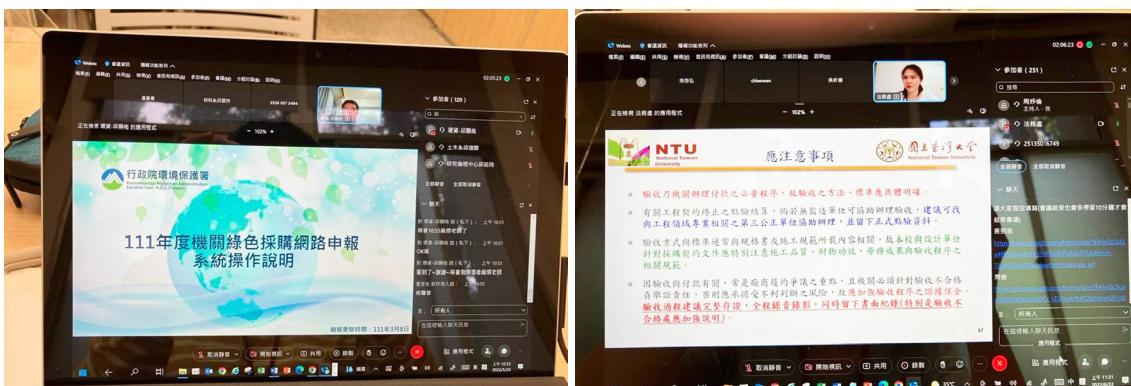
Webex 會議資訊 隱藏功能表列

02:05:23

正在檢視 環資-邱顯堯 的應用程式

102%

參加者（120）

環資-邱顯堯

土木系胡德豪

研究發展中心邱政展

全部靜音 全部取消靜音

行政院環境保護署
Environmental Protection Administration Executive Yuan, R.O.C. (Taiwan)

111年度機關綠色採購網路申報系統操作說明

簡報更新時間：111年3月8日

聊天

傳送至：所有人

在這裡輸入聊天訊息

取消靜音 開始視訊 共用 錄製

應用程式

Webex 會議資訊 隱藏功能表列

02:06:23

正在檢視 法務處 的應用程式

102%

參加者（251）

搜尋

周秀儀

法務處

251350 6749

全部靜音 全部取消靜音

NTU National Taiwan University

應注意事項

國立臺灣大學 National Taiwan University

驗收乃機關辦理付款之必要程序，故驗收之方法，標準應具體明確。

有關工程契約終止之點驗結算，倘若無監造單位可協助辦理驗收，建議可找與工程領域專業相關之第三公正單位協助辦理，並留下正式點驗資料。

驗收方式與標準通常與規格書或施工規範所載內容相關，故本校與設計單位針對採購契約文件應特別注意施工品質、材料功效、勞務成果與驗收程序之相關規範。

因驗收與付款有關，常是廠商履約爭議之重點，且機關必須針對驗收不合格負驗證責任，否則應承擔受不利判斷之風險，故應加強驗收程序之證據保全。驗收過程建議完整存證，全程錄音錄影，同時留下書面紀錄(特別是驗收不合格處應加強說明)。

17

聊天

傳送至：所有人

在這裡輸入聊天訊息

應用程式

取消靜音 開始視訊 共用 錄製